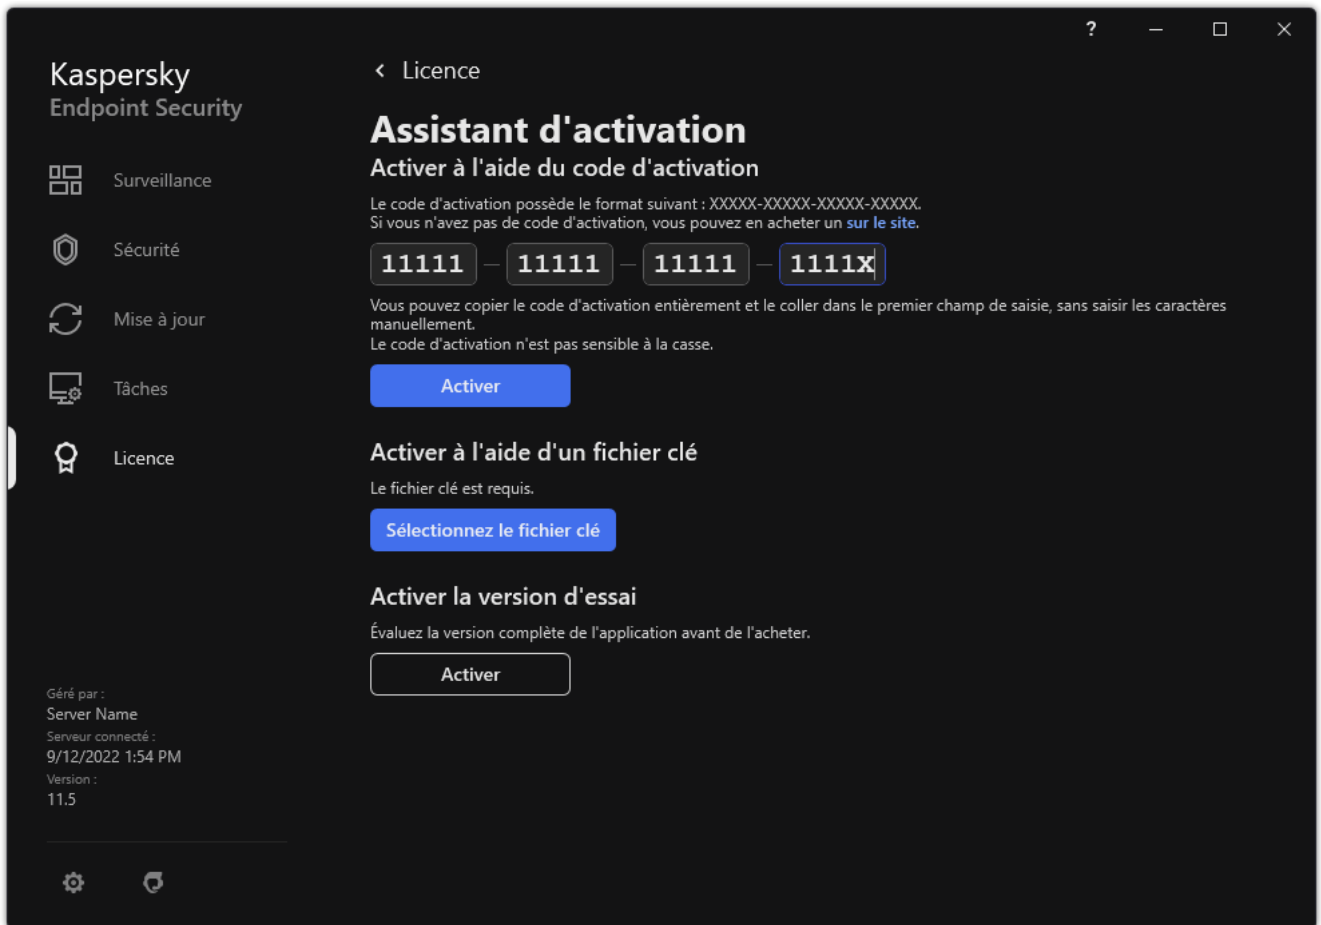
?

Kaspersky
Endpoint Security

Surveillance

Sécurité

Mise à jour

Tâches

Licence

Géré par :
Server Name
Serveur connecté :
9/12/2022 1:54 PM
Version :
11.5

Licence

Assistant d'activation

Activer à l'aide du code d'activation

Le code d'activation possède le format suivant : XXXXX-XXXXX-XXXXX-XXXXX.
Si vous n'avez pas de code d'activation, vous pouvez en acheter un sur le site.

11111 – 11111 – 11111 – 1111X

Vous pouvez copier le code d'activation entièrement et le coller dans le premier champ de saisie, sans saisir les caractères manuellement.
Le code d'activation n'est pas sensible à la casse.

Activer

Activer à l'aide d'un fichier clé

Le fichier clé est requis.

Sélectionnez le fichier clé

Activer la version d'essai

Évaluez la version complète de l'application avant de l'acheter.

Activer